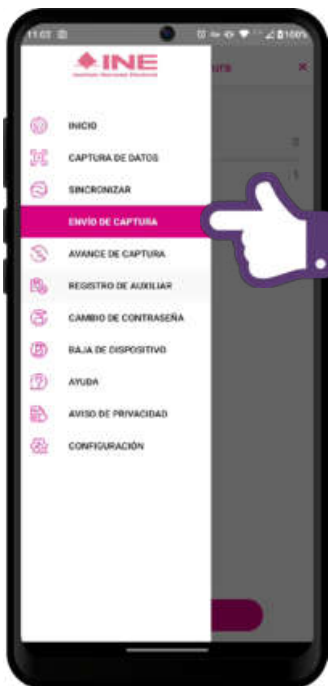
11:02
100%
INE
Instituto Nacional Electoral
INICIO
CAPTURA DE DATOS
SINCRONIZAR
ENVÍO DE CAPTURA
AVANCE DE CAPTURA
REGISTRO DE AUXILIAR
CAMBIO DE CONTRASEÑA
BAJA DE DISPOSITIVO
AYUDA
AVISO DE PRIVACIDAD
CONFIGURACIÓN